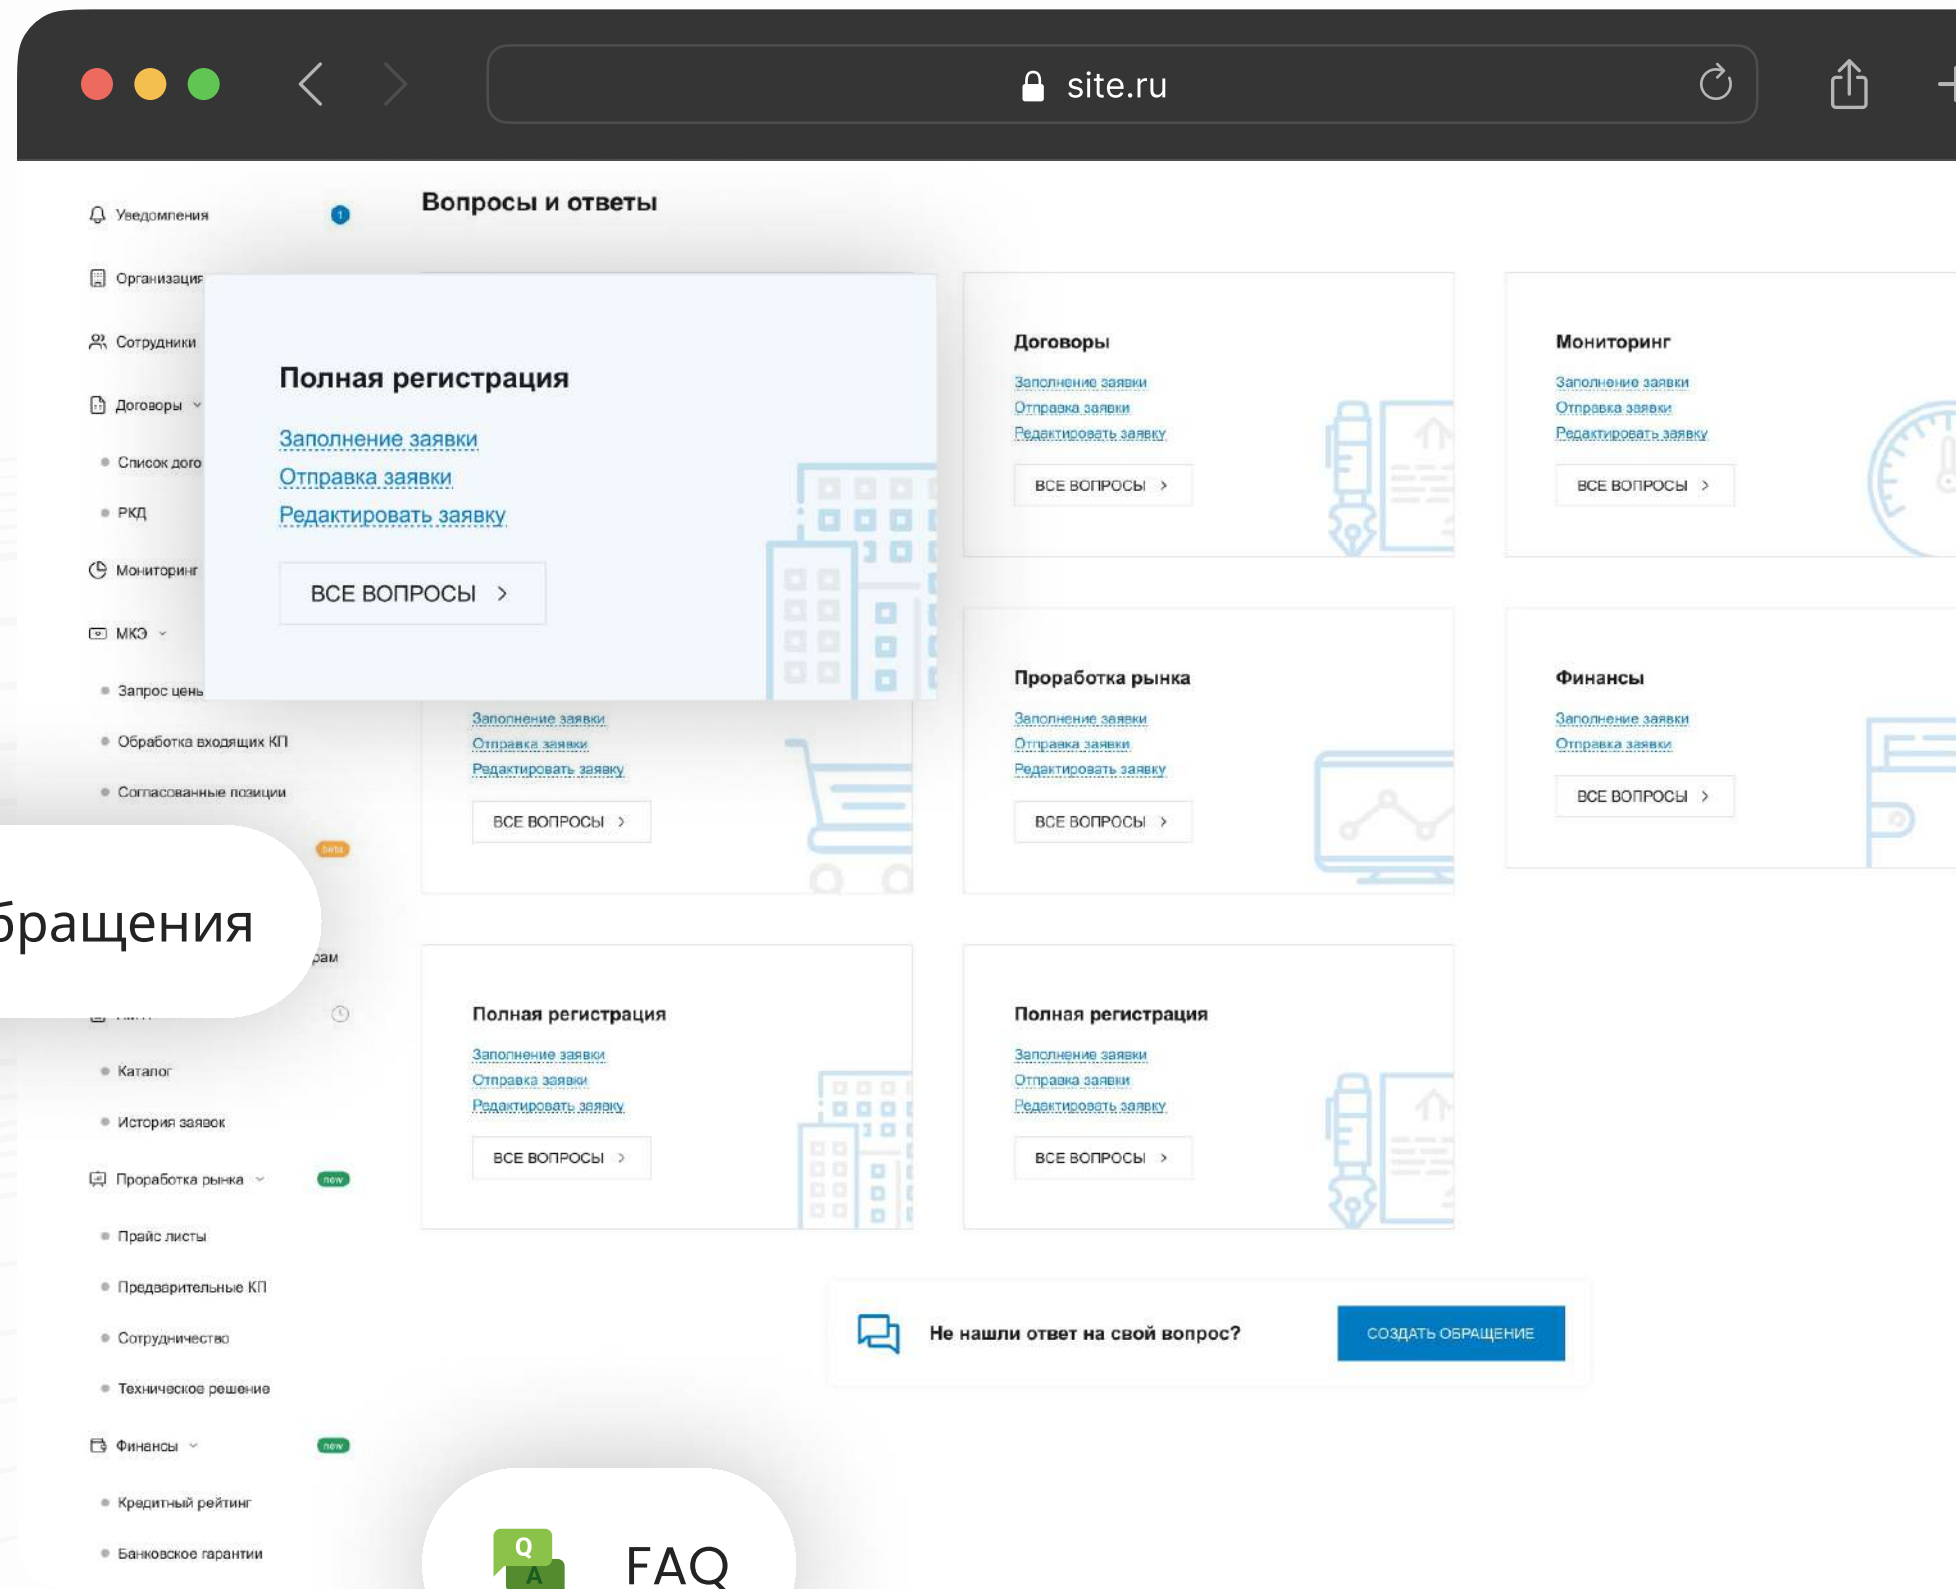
site.ru

Уведомления 1

Организация

Сотрудники

Договоры

Список дого

РКД

Мониторинг

МКЭ

Запрос цены

Обработка входящих КП

Согласованные позиции

beta

бращения

рам

Каталог

История заявок

Проработка рынка new

Прайс листы

Предварительные КП

Сотрудничество

Техническое решение

Финансы new

Кредитный рейтинг

Банковское гарантии

Вопросы и ответы

Полная регистрация
Заполнение заявки
Отправка заявки
Редактировать заявку
ВСЕ ВОПРОСЫ >

Договоры
Заполнение заявки
Отправка заявки
Редактировать заявку
ВСЕ ВОПРОСЫ >

Мониторинг
Заполнение заявки
Отправка заявки
Редактировать заявку
ВСЕ ВОПРОСЫ >

Заполнение заявки
Отправка заявки
Редактировать заявку
ВСЕ ВОПРОСЫ >

Проработка рынка
Заполнение заявки
Отправка заявки
Редактировать заявку
ВСЕ ВОПРОСЫ >

Финансы
Заполнение заявки
Отправка заявки
ВСЕ ВОПРОСЫ >

Полная регистрация
Заполнение заявки
Отправка заявки
Редактировать заявку
ВСЕ ВОПРОСЫ >

Полная регистрация
Заполнение заявки
Отправка заявки
Редактировать заявку
ВСЕ ВОПРОСЫ >

Не нашли ответ на свой вопрос?
СОЗДАТЬ ОБРАЩЕНИЕ

Q A FAQ